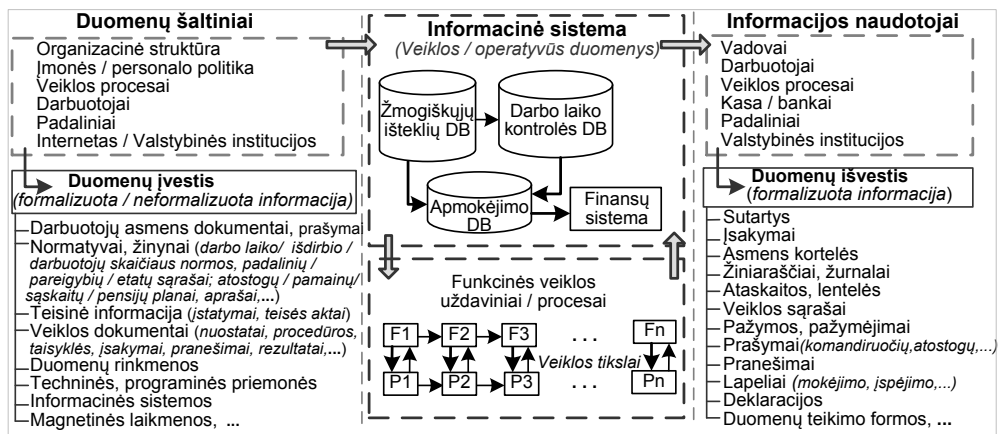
Duomenų šaltiniai

Organizacinė struktūra
Įmonės / personalo politika
Veiklos procesai
Darbuotojai
Padaliniai
Internetas / Valstybinės institucijos

Duomenų įvestis
(formalizuota / neformalizuota informacija)

Darbuotojų asmens dokumentai, prašymai
Normatyvai, žinynai (darbo laiko / išdirbio / darbuotojų skaičiaus normos, padalinių / pareigybių / etatų sąrašai; atostogų / pamainų / sąskaitų / pensijų planai, aprašai,...)
Teisinė informacija (įstatymai, teisės aktai)
Veiklos dokumentai (nuostatai, procedūros, taisyklės, įsakymai, pranešimai, rezultatai,...)
Duomenų rinkmenos
Techninės, programinės priemonės
Informacinės sistemos
Magnetinės laikmenos, ...

Informacinė sistema
(Veiklos / operatyvūs duomenys)

Žmogiškųjų išteklių DB
Darbo laiko kontrolės DB
Apmokėjimo DB
Finansų sistema

Funkcinės veiklos uždaviniai / procesai

F1
F2
F3
. . .
Fn
P1
P2
P3
Veiklos tikslai
Pn

Informacijos naudotojai

Vadovai
Darbuotojai
Veiklos procesai
Kasa / bankai
Padaliniai
Valstybinės institucijos

Duomenų išvestis
(formalizuota informacija)

Sutartys
Įsakymai
Asmens kortelės
Žiniaraščiai, žurnalai
Ataskaitos, lentelės
Veiklos sąrašai
Pažymos, pažymėjimai
Prašymai(komandiruočių,atostogų,...)
Pranešimai
Lapeliai (mokėjimo, įspėjimo,...)
Deklaracijos
Duomenų teikimo formos, ...